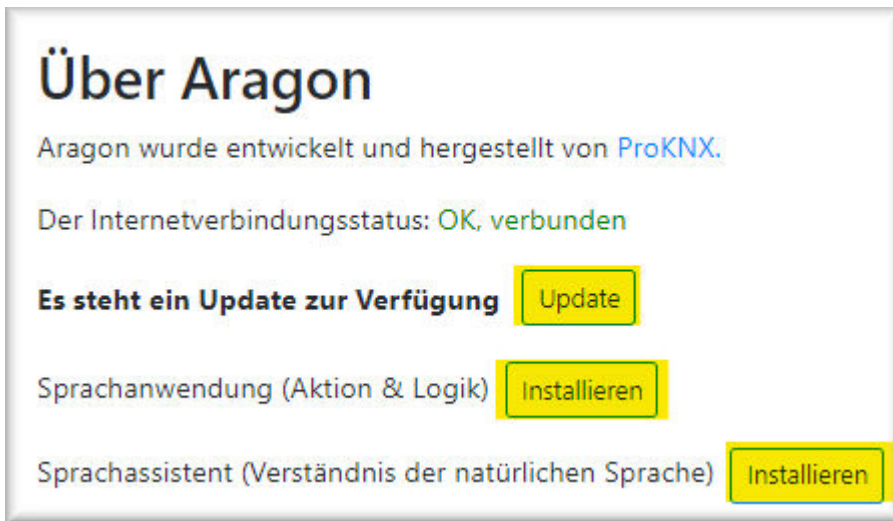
Über Aragon

Aragon wurde entwickelt und hergestellt von ProKNX.

Der Internetverbindungsstatus: OK, verbunden

**Es steht ein Update zur Verfügung** Update

Sprachanwendung (Aktion & Logik) Installieren

Sprachassistent (Verständnis der natürlichen Sprache) Installieren